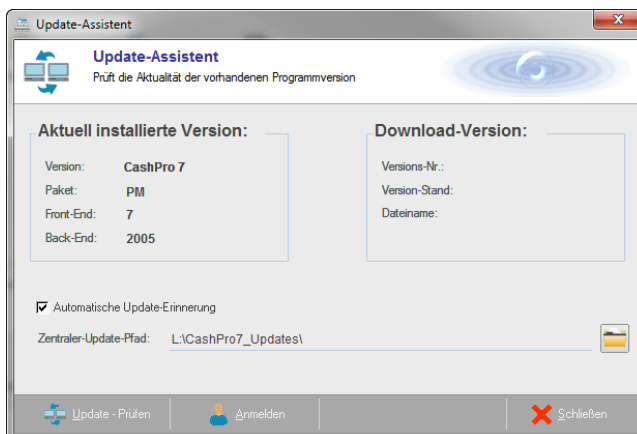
Update-Assistent

Update-Assistent
Prüft die Aktualität der vorhandenen Programmversion

Aktuell installierte Version:

Version: CashPro 7
Paket: PM
Front-End: 7
Back-End: 2005

Download-Version:

Versions-Nr.:
Version-Stand:
Dateiname:

☑ Automatische Update-Erinnerung

Zentraler-Update-Pfad: L:\CashPro7_Updates\

Update - Prüfen
Anmelden
Schließen